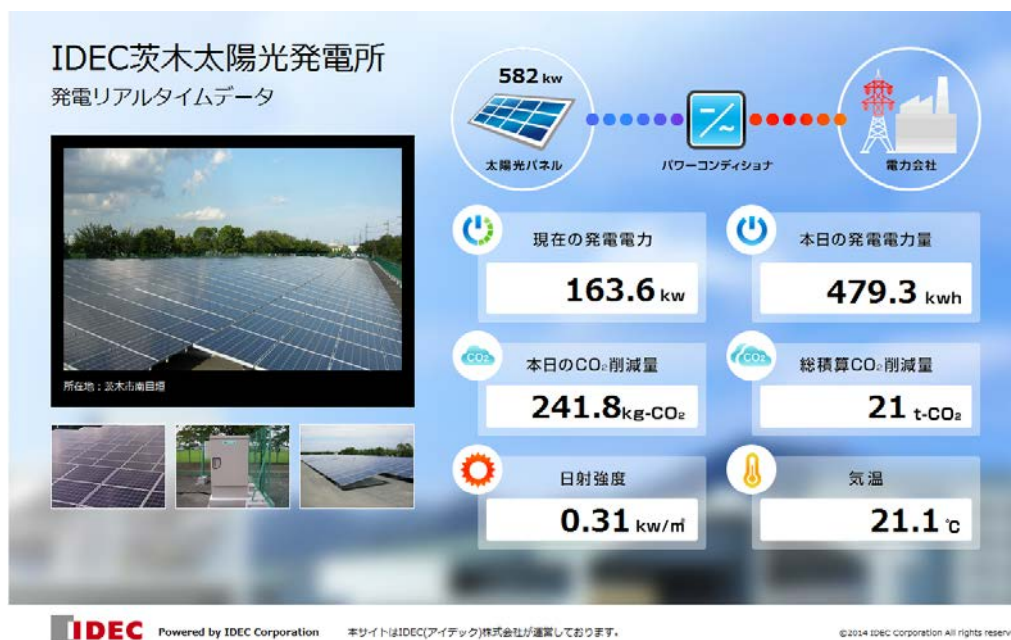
IDEC茨木太陽光発電所

発電リアルタイムデータ

所在地：茨木市南目垣

582 kw

太陽光パネル

パワーコンディショナ

電力会社

現在の発電電力

163.6 kw

本日の発電電力量

479.3 kwh

$CO_2$

本日の$CO_2$削減量

241.8 kg-$CO_2$

$CO_2$

総積算$CO_2$削減量

21 t-$CO_2$

日射強度

0.31 kw/㎡

気温

21.1 ℃

IDEC Powered by IDEC Corporation 本サイトはIDEC(アイデック)株式会社が運営しております。

©2014 IDEC Corporation All rights reserv